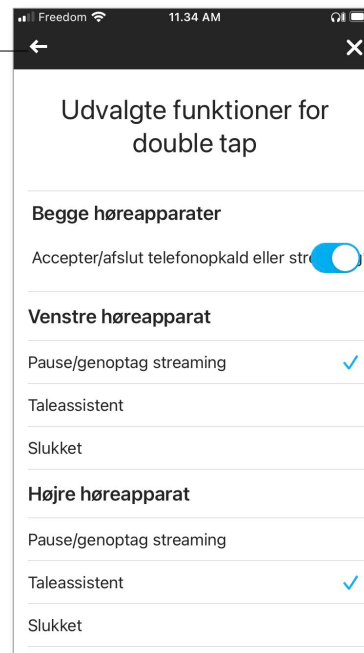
Freedom 11.34 AM

Udvalgte funktioner for double tap

Begge høreapparater

Accepter/afslut telefonopkald eller str

Venstre høreapparat

Pause/genoptag streaming

Taleassistent

Slukket

Højre høreapparat

Pause/genoptag streaming

Taleassistent

Slukket